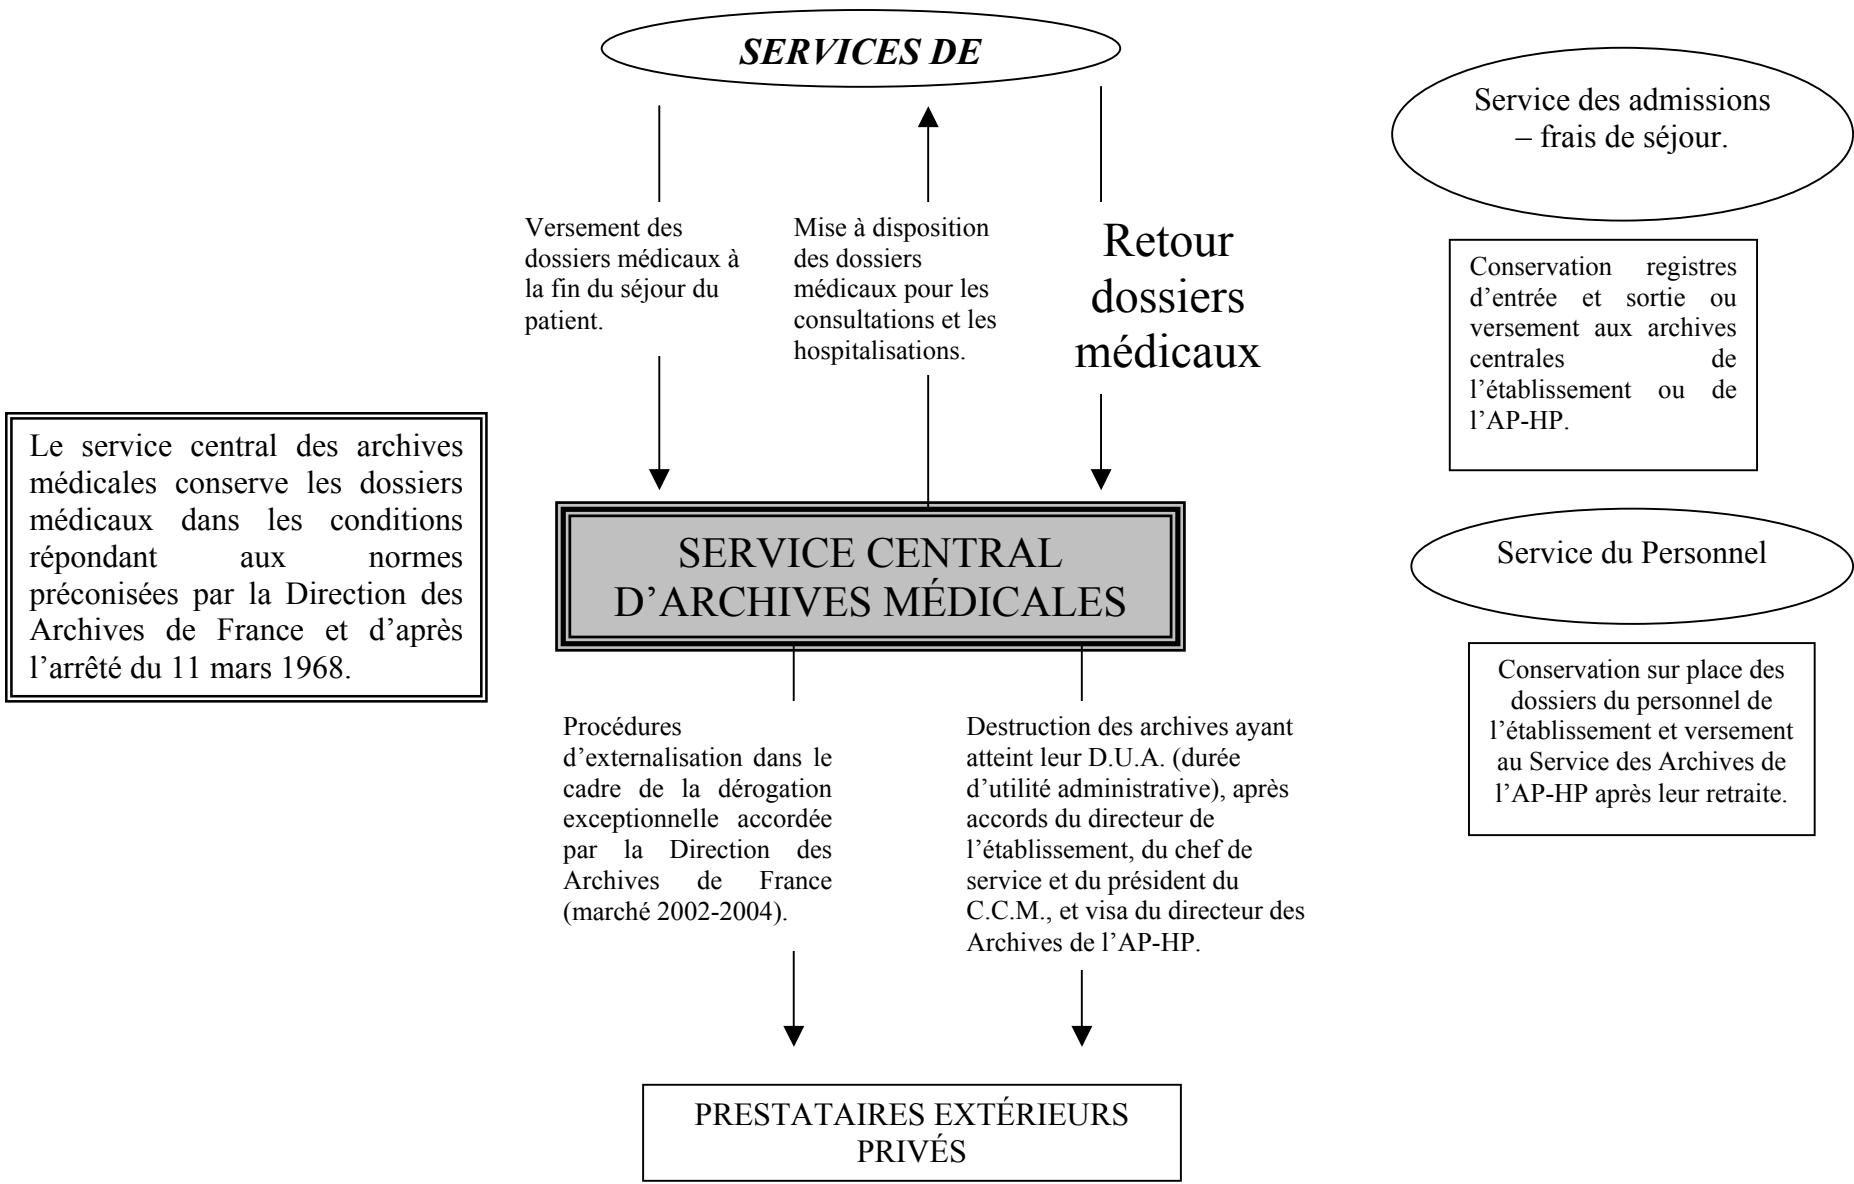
SERVICES DE

Versement des dossiers médicaux à la fin du séjour du patient.

Mise à disposition des dossiers médicaux pour les consultations et les hospitalisations.

Retour dossiers médicaux

Service des admissions – frais de séjour.

Conservation registres d'entrée et sortie ou versement aux archives centrales de l'établissement ou de l'AP-HP.

Le service central des archives médicales conserve les dossiers médicaux dans les conditions répondant aux normes préconisées par la Direction des Archives de France et d'après l'arrêté du 11 mars 1968.

SERVICE CENTRAL D'ARCHIVES MÉDICALES

Service du Personnel

Conservation sur place des dossiers du personnel de l'établissement et versement au Service des Archives de l'AP-HP après leur retraite.

Procédures d'externalisation dans le cadre de la dérogation exceptionnelle accordée par la Direction des Archives de France (marché 2002-2004).

Destruction des archives ayant atteint leur D.U.A. (durée d'utilité administrative), après accords du directeur de l'établissement, du chef de service et du président du C.C.M., et visa du directeur des Archives de l'AP-HP.

PRESTATAIRES EXTÉRIEURS PRIVÉS